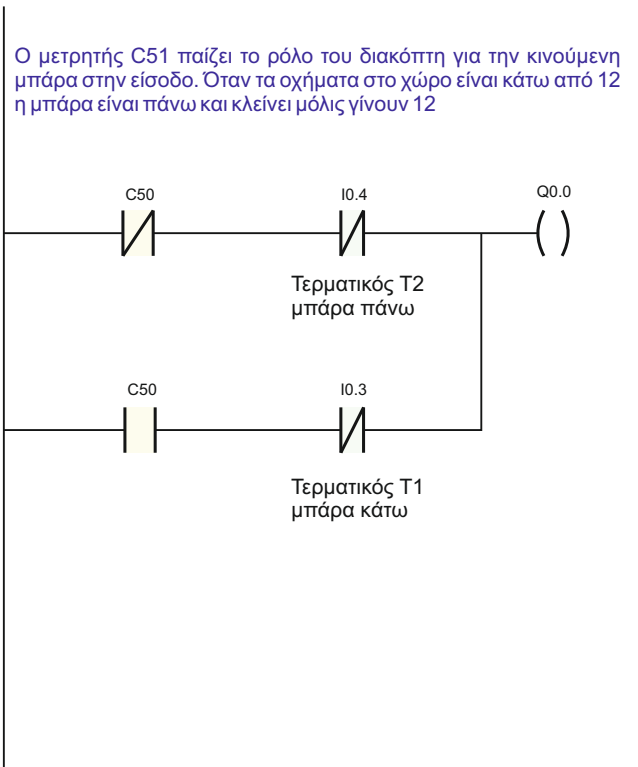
Ο μετρητής C51 παίζει το ρόλο του διακόπτη για την κινούμενη μπάρα στην είσοδο. Όταν τα οχήματα στο χώρο είναι κάτω από 12 η μπάρα είναι πάνω και κλείνει μόλις γίνουν 12

C50

I0.4

Q0.0

Τερματικός T2
μπάρα πάνω

C50

I0.3

Τερματικός T1
μπάρα κάτω